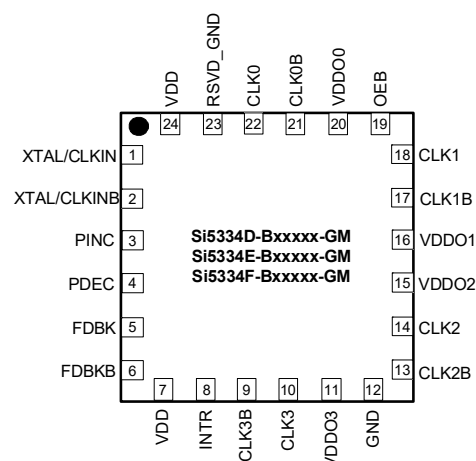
VDD 24
RSVD_GND 23
CLK0 22
CLK0B 21
VDDO0 20
OEB 19

XTAL/CLKIN 1
XTAL/CLKINB 2
PINC 3
PDEC 4
FDBK 5
FDBKB 6

18 CLK1
17 CLK1B
16 VDDO1
15 VDDO2
14 CLK2
13 CLK2B

Si5334D-Bxxxxx-GM
Si5334E-Bxxxxx-GM
Si5334F-Bxxxxx-GM

7 VDD
8 INTR
9 CLK3B
10 CLK3
11 VDDO3
12 GND